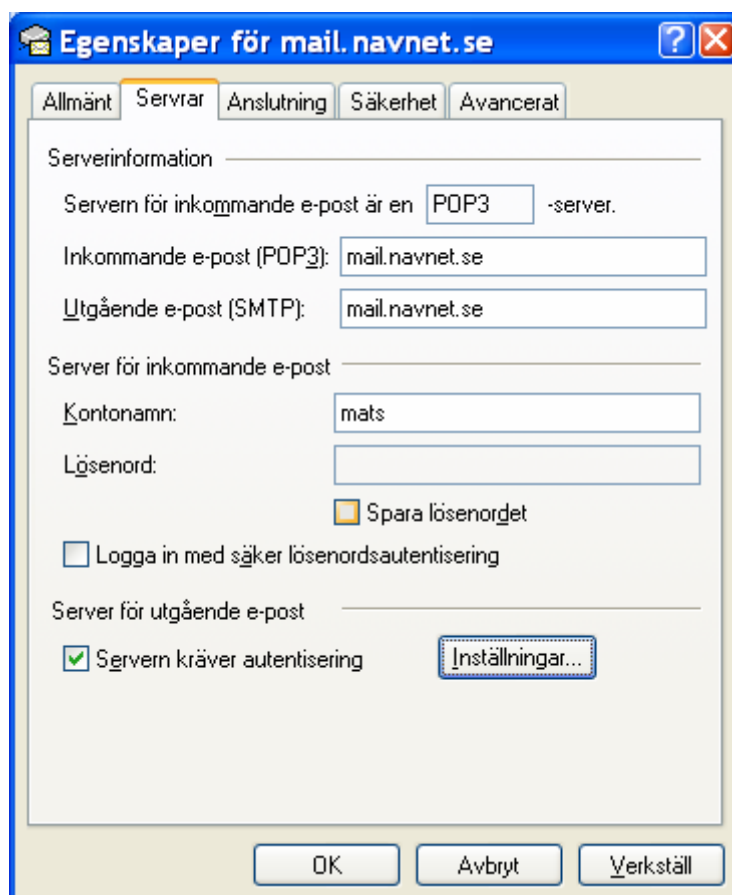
Egenskaper för mail.navnet.se

Allmänt | Servrar | Anslutning | Säkerhet | Avancerat

Serverinformation

Servern för inkommande e-post är en POP3 -server.

Inkommande e-post (POP3): mail.navnet.se

Utgående e-post (SMTP): mail.navnet.se

Server för inkommande e-post

Kontonamn: mats

Lösenord:

Spara lösenordet

Logga in med säker lösenordsautentisering

Server för utgående e-post

Servern kräver autentisering

Inställningar...

OK

Avbryt

Verkställ